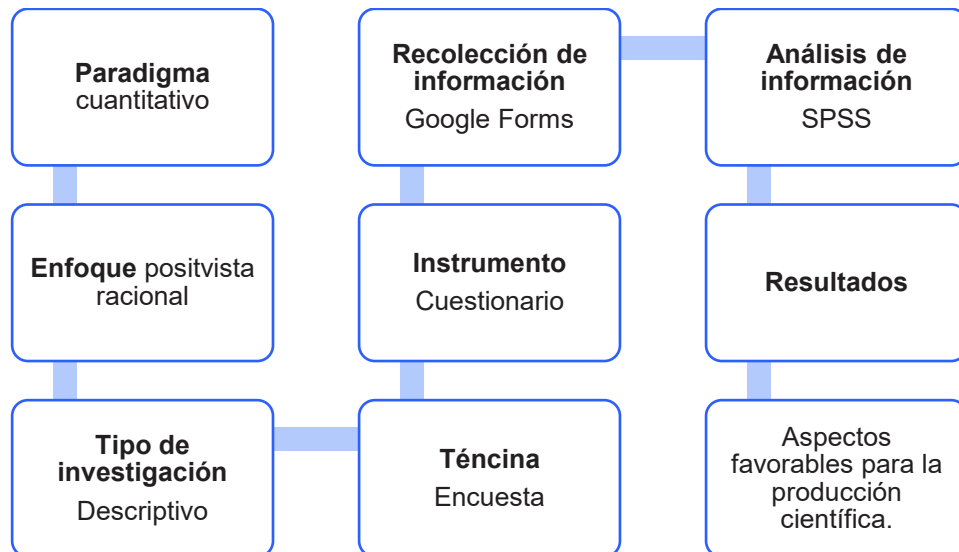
**Paradigma** cuantitativo

**Enfoque** positvista racional

**Tipo de investigación** Descriptivo

**Téncina** Encuesta

**Instrumento** Cuestionario

**Recolección de información** Google Forms

**Análisis de información** SPSS

**Resultados**

Aspectos favorables para la producción científica.